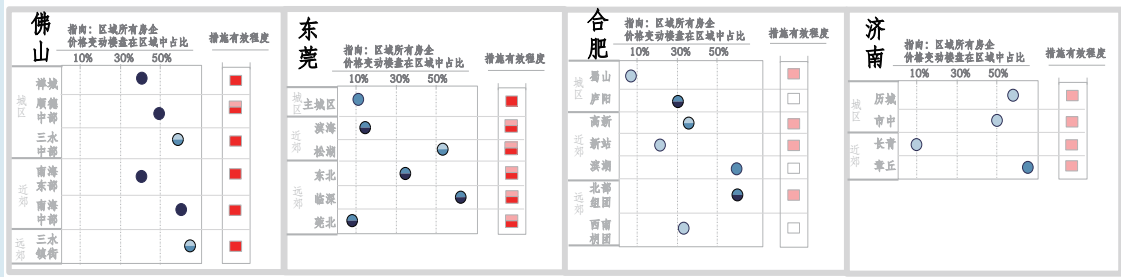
佛山

指向：区域所有房企价格变动楼盘在区域中占比

10% 30% 50%

措施有效程度

城区 禅城 顺德中部 三水中部

近郊 南海东部 南海中部

远郊 三水镇街

东莞

指向：区域所有房企价格变动楼盘在区域中占比

10% 30% 50%

措施有效程度

城区 主城区

近郊 滨海 松湖

远郊 东北 临深 莞北

合肥

指向：区域所有房企价格变动楼盘在区域中占比

10% 30% 50%

措施有效程度

城区 蜀山 庐阳

近郊 高新 新站 滨湖

远郊 北部组团 西南组团

济南

指向：区域所有房企价格变动楼盘在区域中占比

10% 30% 50%

措施有效程度

城区 历城 市中

近郊 长清 章丘